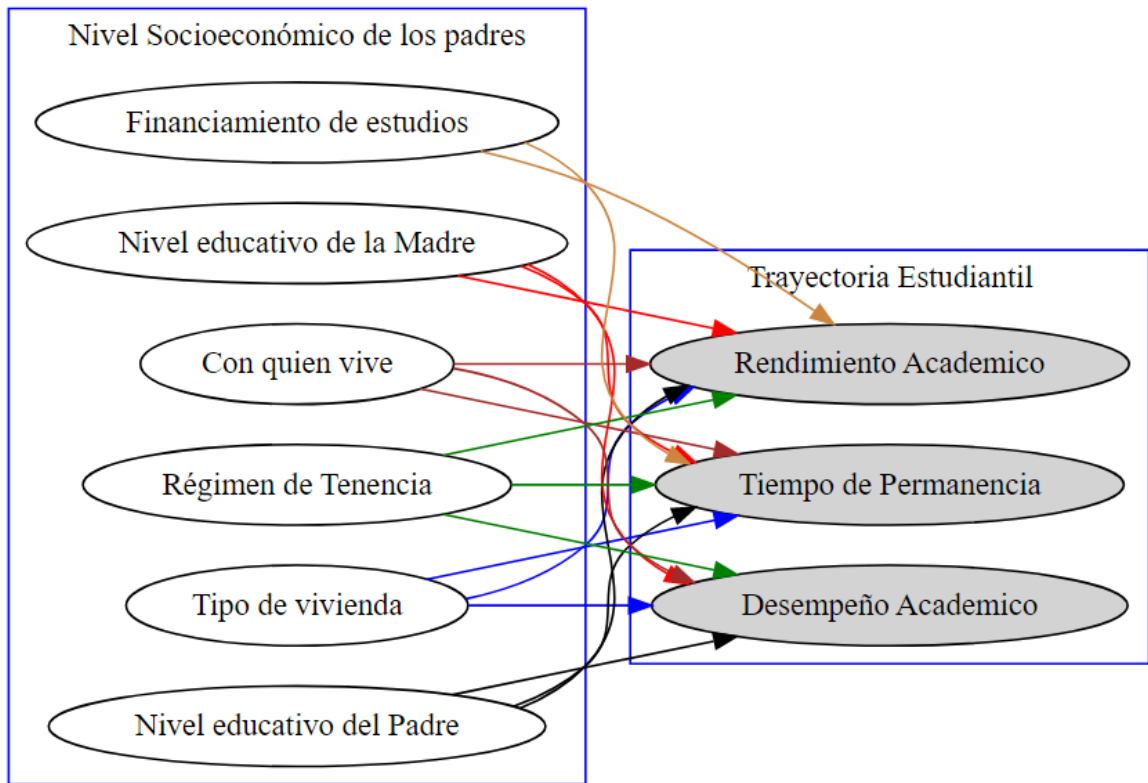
Nivel Socioeconómico de los padres

Financiamiento de estudios

Nivel educativo de la Madre

Con quien vive

Régimen de Tenencia

Tipo de vivienda

Nivel educativo del Padre

Trayectoria Estudiantil

Rendimiento Academico

Tiempo de Permanencia

Desempeño Academico